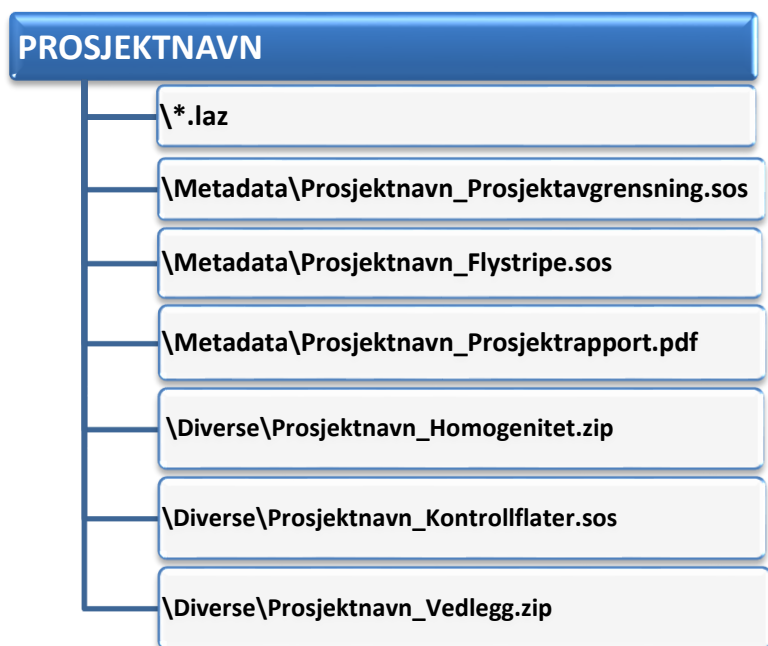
PROSJEKTNAVN

\*.laz

\Metadata\Prosjektnavn_Prosjektavgrensning.sos

\Metadata\Prosjektnavn_Flystripe.sos

\Metadata\Prosjektnavn_Prosjektrapport.pdf

\Diverse\Prosjektnavn_Homogenitet.zip

\Diverse\Prosjektnavn_Kontrollflater.sos

\Diverse\Prosjektnavn_Vedlegg.zip